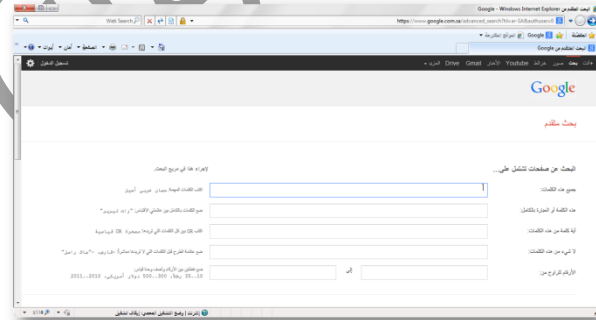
Google - Windows Internet Explorer بحث متقدم

https://www.google.com.sa/advanced_search?hl=ar-SA&authuser=0

Web Search

المفضلة | Google | المواقع المقترحة

بحث متقدم من Google

الصفحة | أمان | أدوات

تسجيل الدخول

+أنت بحث صور خرائط Youtube الأخبار Gmail Drive المزيد

Google

بحث متقدم

البحث عن صفحات تشتمل على...

لإجراء هذا في مربع البحث.

جميع هذه الكلمات:

اكتب الكلمات المهمة: مصباح عربي أصيل

هذه الكلمة أو العبارة بالكامل:

ضع الكلمات بالكامل بين علامتي الاقتباس: "راعد تيرير"

أية كلمة من هذه الكلمات:

اكتب OR بين كل الكلمات التي تريدها: مصغرة OR قياسية

لا شيء من هذه الكلمات:

ضع علامة الطرح قبل الكلمات التي لا تريدها مباشرة: فأر بري، -"جاك راسل"

الأرقام التي تتراوح من:

إلى

ضع نقطتين بين الأرقام وأضف وحدة قياس: 10..35 رطل، 300..500 دولار أمريكي، 2010..2011

إنترنت | وضع التشغيل المحمي: إيقاف تشغيل

118%